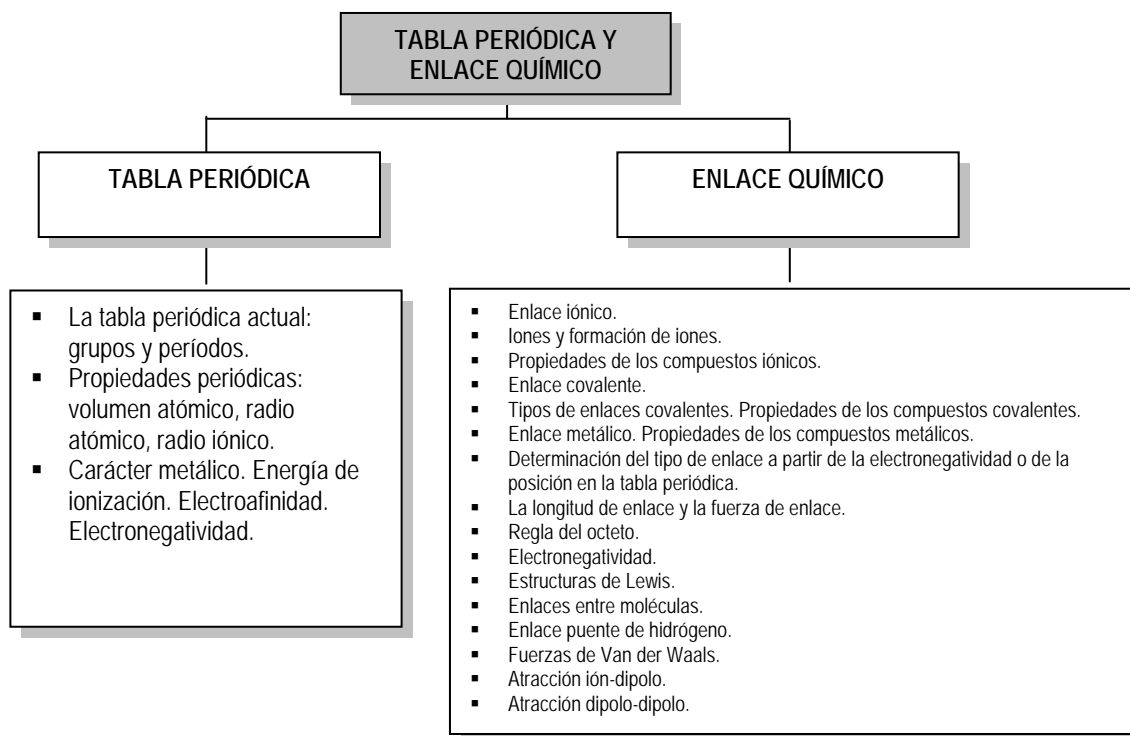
TABLA PERIÓDICA Y ENLACE QUÍMICO

TABLA PERIÓDICA

- La tabla periódica actual: grupos y períodos.
- Propiedades periódicas: volumen atómico, radio atómico, radio iónico.
- Carácter metálico. Energía de ionización. Electroafinidad. Electronegatividad.

ENLACE QUÍMICO

- Enlace iónico.
- Iones y formación de iones.
- Propiedades de los compuestos iónicos.
- Enlace covalente.
- Tipos de enlaces covalentes. Propiedades de los compuestos covalentes.
- Enlace metálico. Propiedades de los compuestos metálicos.
- Determinación del tipo de enlace a partir de la electronegatividad o de la posición en la tabla periódica.
- La longitud de enlace y la fuerza de enlace.
- Regla del octeto.
- Electronegatividad.
- Estructuras de Lewis.
- Enlaces entre moléculas.
- Enlace puente de hidrógeno.
- Fuerzas de Van der Waals.
- Atracción ión-dipolo.
- Atracción dipolo-dipolo.